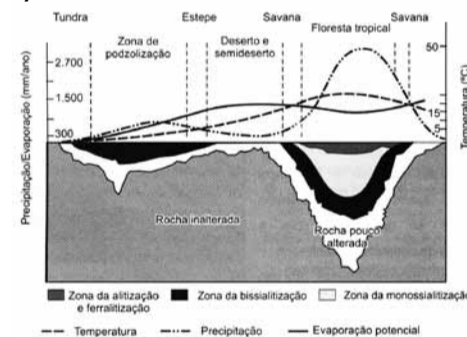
Tundra
Estepe
Savana
Floresta tropical
Savana
Zona de podzolização
Deserto e semideserto
2.700
1.500
300
50
15
0
Precipitação/Evaporação (mm/ano)
Temperatura (°C)
Rocha inalterada
Rocha pouco alterada
Zona da alitização e ferralitização
Zona da bissialitização
Zona da monossialitização
Temperatura
Precipitação
Evaporação potencial